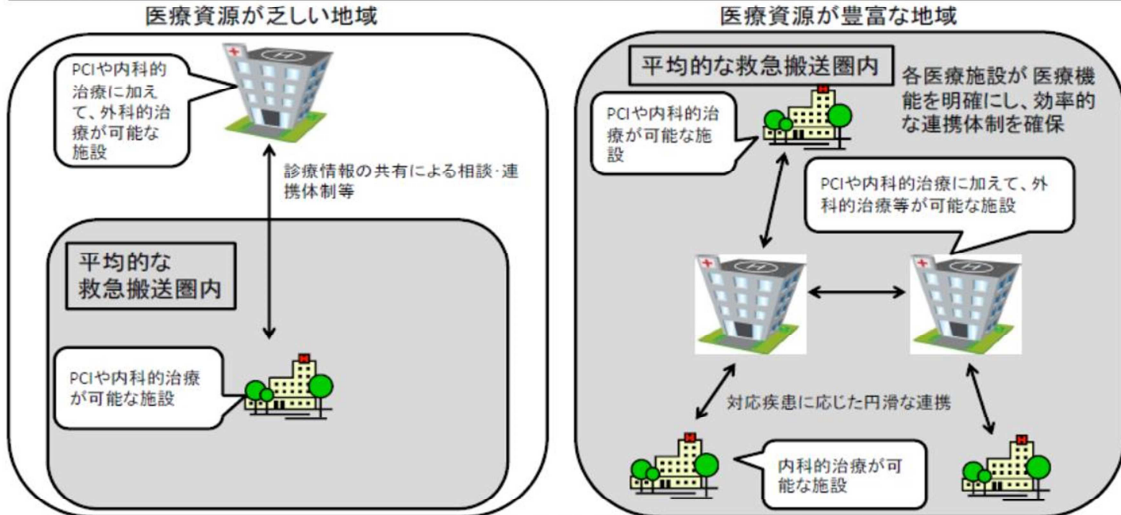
医療資源が乏しい地域

PCIや内科的治療に加えて、外科的治療が可能な施設

診療情報の共有による相談･連携体制等

平均的な救急搬送圏内

PCIや内科的治療が可能な施設

医療資源が豊富な地域

平均的な救急搬送圏内

各医療施設が 医療機能を明確にし、効率的な連携体制を確保

PCIや内科的治療が可能な施設

PCIや内科的治療に加えて、外科的治療等が可能な施設

対応疾患に応じた円滑な連携

内科的治療が可能な施設